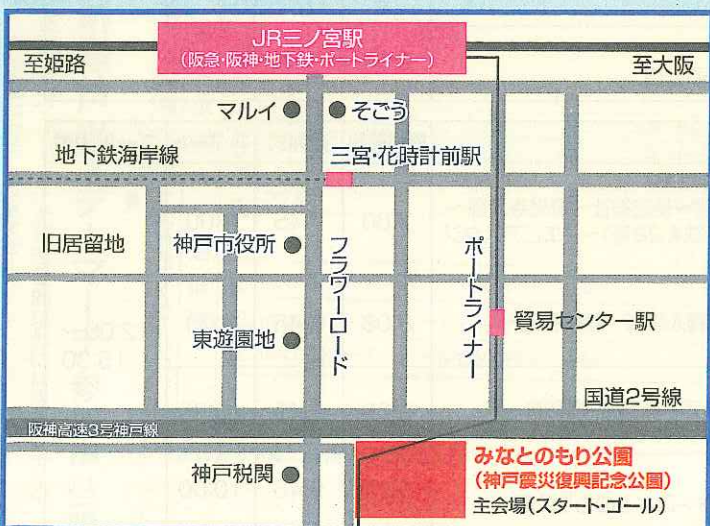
JR三ノ宮駅
(阪急・阪神・地下鉄・ポートライナー)

至姫路

至大阪

マルイ

そごう

地下鉄海岸線

三宮・花時計前駅

旧居留地

神戸市役所

フラワーロード

ポートライナー

貿易センター駅

東遊園地

国道2号線

阪神高速3号神戸線

神戸税関

みなとのもり公園
(神戸震災復興記念公園)
主会場(スタート・ゴール)